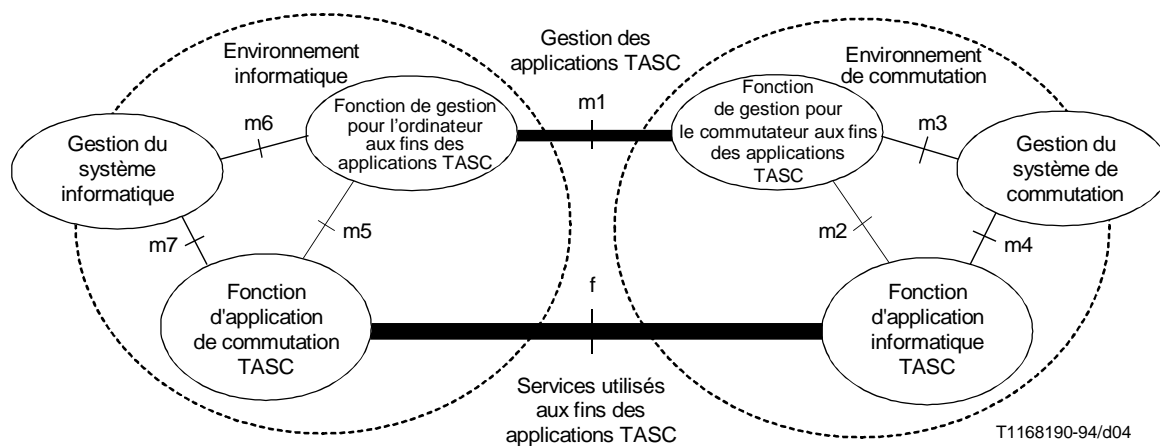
Environnement informatique

Gestion des applications TASC

Environnement de commutation

m1

Fonction de gestion pour l'ordinateur aux fins des applications TASC

Fonction de gestion pour le commutateur aux fins des applications TASC

m6

m3

Gestion du système informatique

Gestion du système de commutation

m5

m2

m7

m4

f

Fonction d'application de commutation TASC

Fonction d'application informatique TASC

Services utilisés aux fins des applications TASC

T1168190-94/d04